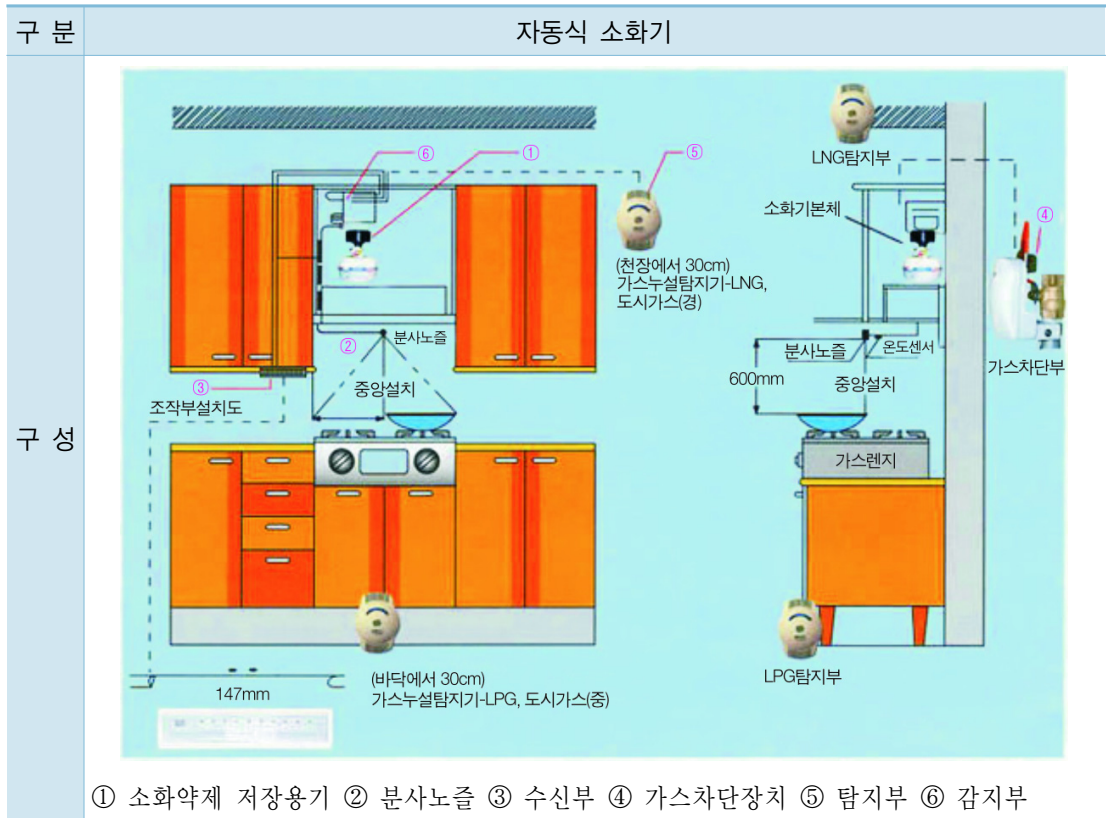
| 구 분 | 자동식 소화기 |
|---|---|
| 구 성 | ⑥ ① ⑤ (천장에서 30cm) 가스누설탐지기-LNG, 도시가스(경) ② 분사노즐 ③ 조작부설치도 중앙설치 (바닥에서 30cm) 가스누설탐지기-LPG, 도시가스(중) 147mm LNG탐지부 소화기본체 ④ 가스차단부 분사노즐 온도센서 600mm 중앙설치 가스렌지 LPG탐지부 ① 소화약제 저장용기 ② 분사노즐 ③ 수신부 ④ 가스차단장치 ⑤ 탐지부 ⑥ 감지부 |